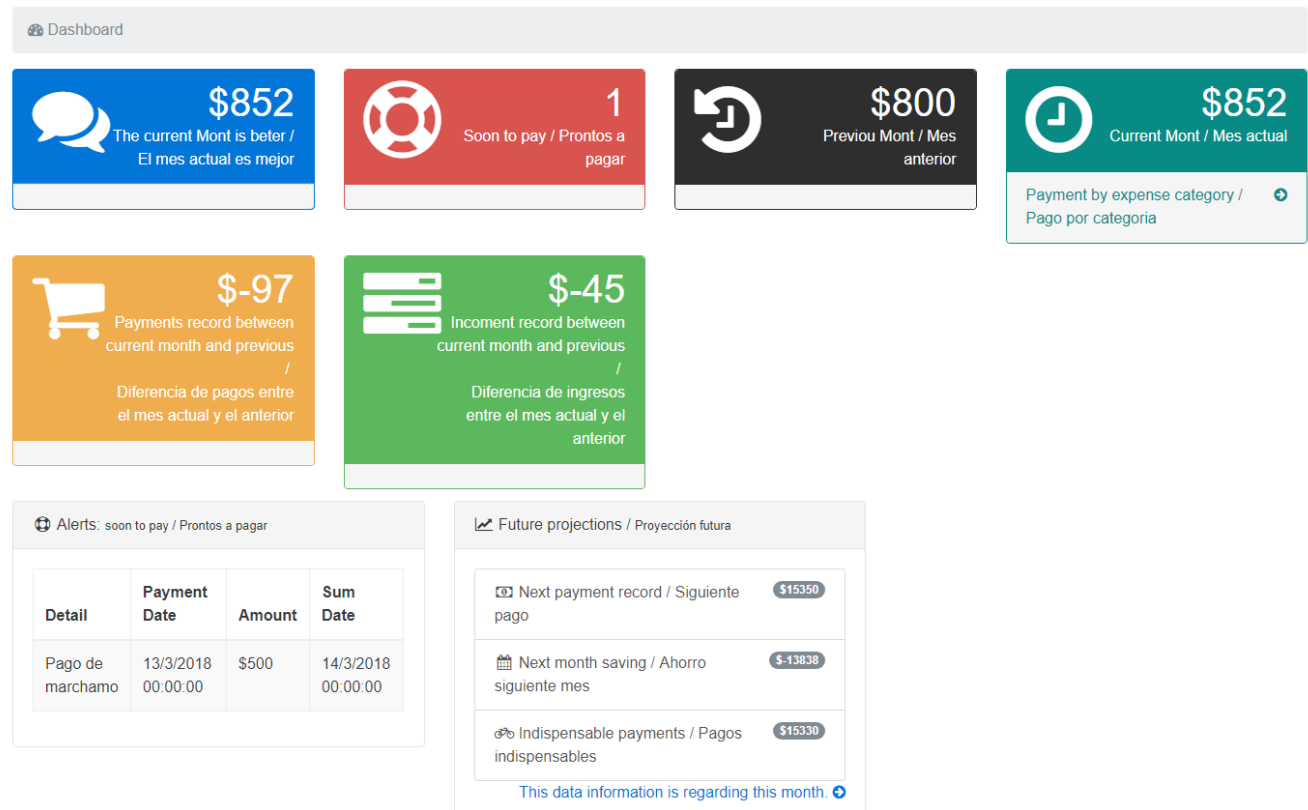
Dashboard

$852
The current Mont is beter / El mes actual es mejor

1
Soon to pay / Prontos a pagar

$800
Previou Mont / Mes anterior

$852
Current Mont / Mes actual

Payment by expense category / Pago por categoria

$-97
Payments record between current month and previous / Diferencia de pagos entre el mes actual y el anterior

$-45
Incoment record between current month and previous / Diferencia de ingresos entre el mes actual y el anterior

Alerts: soon to pay / Prontos a pagar

| Detail | Payment Date | Amount | Sum Date |
|---|---|---|---|
| Pago de marchamo | 13/3/2018 00:00:00 | $500 | 14/3/2018 00:00:00 |

Future projections / Proyección futura

Next payment record / Siguiente pago $15350

Next month saving / Ahorro siguiente mes $-13838

Indispensable payments / Pagos indispensables $15330

This data information is regarding this month.